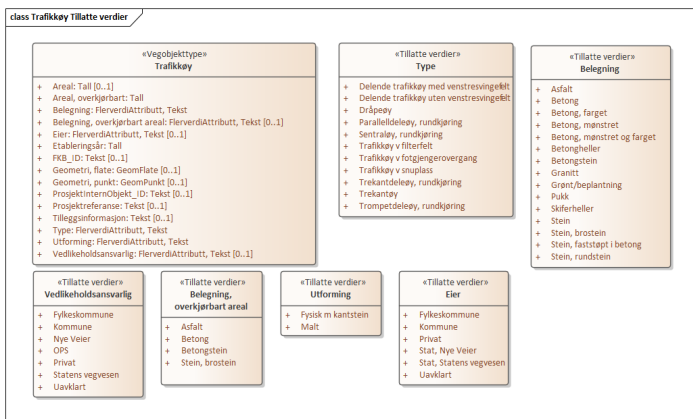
class Trafikkøy Tillatte verdier

«Vegobjekttype»
Trafikkøy

+ Areal: Tall [0..1]
+ Areal, overkjørbart: Tall
+ Belegning: FlerverdiAttributt, Tekst
+ Belegning, overkjørbart areal: FlerverdiAttributt, Tekst [0..1]
+ Eier: FlerverdiAttributt, Tekst [0..1]
+ Etableringsår: Tall
+ FKB_ID: Tekst [0..1]
+ Geometri, flate: GeomFlate [0..1]
+ Geometri, punkt: GeomPunkt [0..1]
+ ProsjektInternObjekt_ID: Tekst [0..1]
+ Prosjektreferanse: Tekst [0..1]
+ Tilleggsinformasjon: Tekst [0..1]
+ Type: FlerverdiAttributt, Tekst
+ Utforming: FlerverdiAttributt, Tekst
+ Vedlikeholdsansvarlig: FlerverdiAttributt, Tekst [0..1]

«Tillatte verdier»
Type

+ Delende trafikkøy med venstresvingefelt
+ Delende trafikkøy uten venstresvingefelt
+ Dråpeøy
+ Parallelldeleøy, rundkjøring
+ Sentraløy, rundkjøring
+ Trafikkøy v filterfelt
+ Trafikkøy v fotgjengerovergang
+ Trafikkøy v snuplass
+ Trekantdeleøy, rundkjøring
+ Trekantøy
+ Trompetdeleøy, rundkjøring

«Tillatte verdier»
Belegning

+ Asfalt
+ Betong
+ Betong, farget
+ Betong, mønstret
+ Betong, mønstret og farget
+ Betongheller
+ Betongstein
+ Granitt
+ Grønt/beplantning
+ Pukk
+ Skiferheller
+ Stein
+ Stein, brostein
+ Stein, faststøpt i betong
+ Stein, rundstein

«Tillatte verdier»
Vedlikeholdsansvarlig

+ Fylkeskommune
+ Kommune
+ Nye Veier
+ OPS
+ Privat
+ Statens vegvesen
+ Uavklart

«Tillatte verdier»
Belegning, overkjørbart areal

+ Asfalt
+ Betong
+ Betongstein
+ Stein, brostein

«Tillatte verdier»
Utforming

+ Fysisk m kantstein
+ Malt

«Tillatte verdier»
Eier

+ Fylkeskommune
+ Kommune
+ Privat
+ Stat, Nye Veier
+ Stat, Statens vegvesen
+ Uavklart